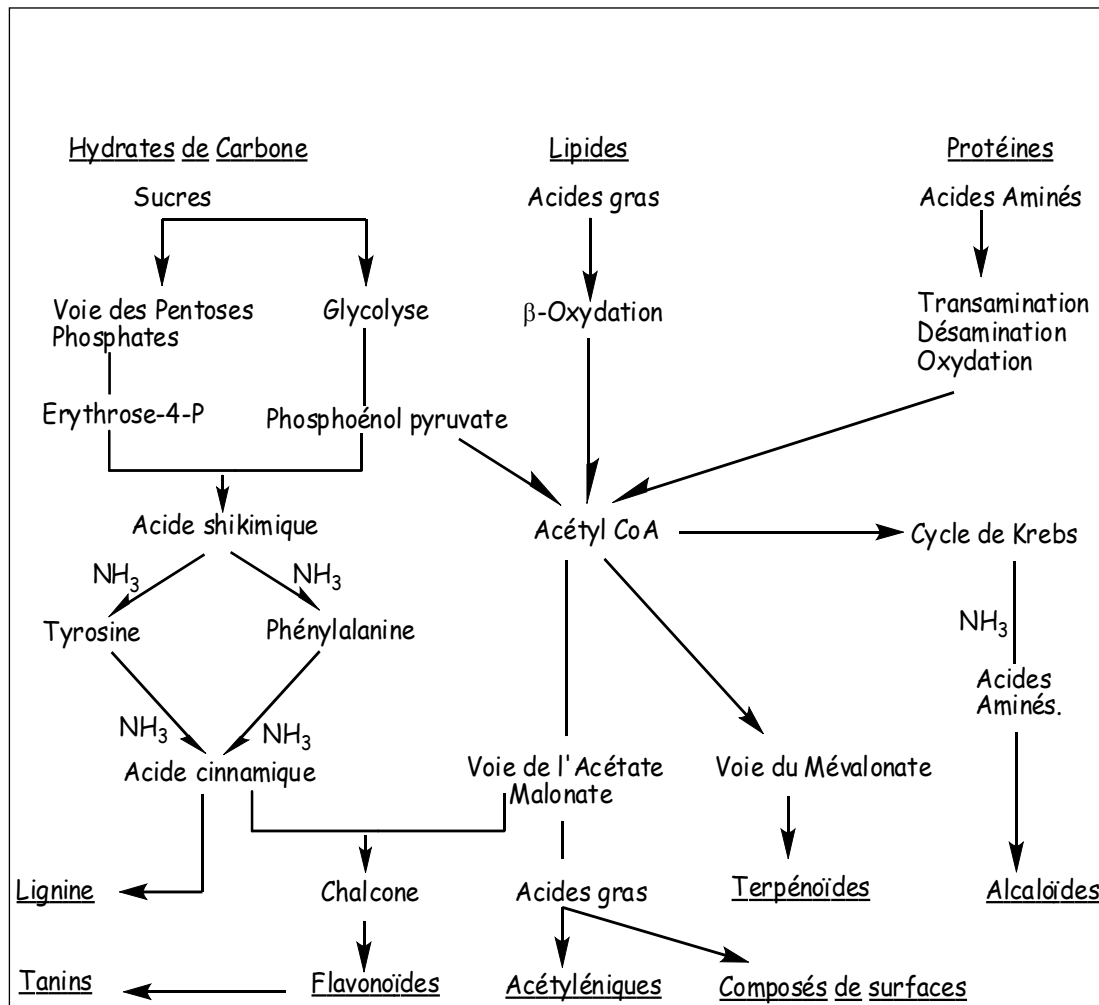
Hydrates de Carbone

Lipides

Protéines

Sucres

Acides gras

Acides Aminés

Voie des Pentoses Phosphates

Glycolyse

$\beta$-Oxydation

Transamination
Désamination
Oxydation

Erythrose-4-P

Phosphoénol pyruvate

Acide shikimique

Acétyl CoA

Cycle de Krebs

$NH_3$

$NH_3$

Tyrosine

Phénylalanine

$NH_3$

Acides Aminés.

$NH_3$

$NH_3$

Acide cinnamique

Voie de l'Acétate Malonate

Voie du Mévalonate

Lignine

Chalcone

Acides gras

Terpénoïdes

Alcaloïdes

Tanins

Flavonoïdes

Acétyléniques

Composés de surfaces